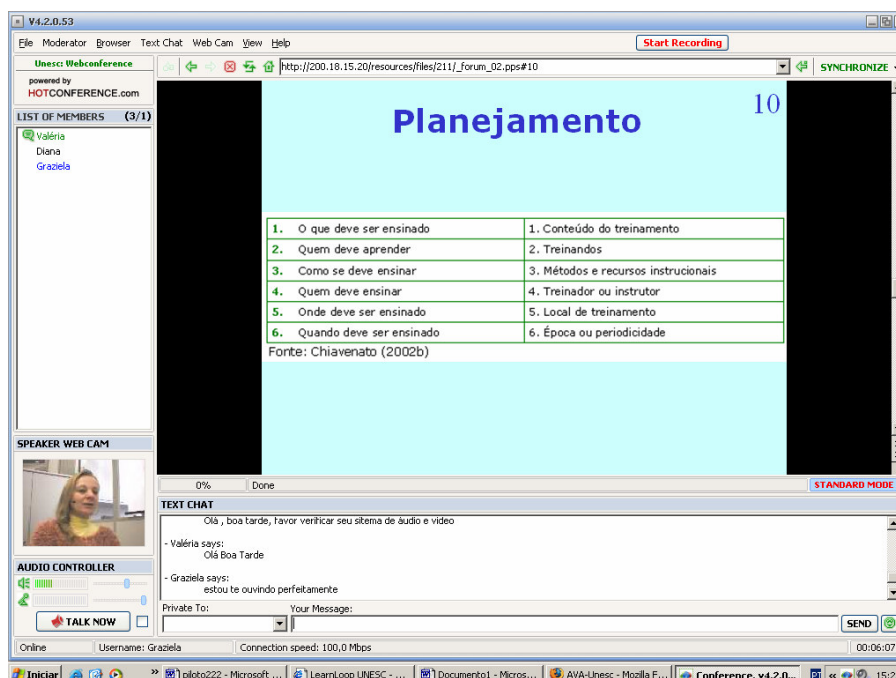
V4.2.0.53

File Moderator Browser Text Chat Web Cam View Help

Start Recording

Unesc: Webconference
powered by
HOTCONFERENCE.com

http://200.18.15.20/resources/files/211/_forum_02.pps#10

SYNCHRONIZE

LIST OF MEMBERS (3/1)

Valéria
Diana
Graziela

Planejamento

10

| 1. O que deve ser ensinado | 1. Conteúdo do treinamento |
|---|---|
| 2. Quem deve aprender | 2. Treinandos |
| 3. Como se deve ensinar | 3. Métodos e recursos instrucionais |
| 4. Quem deve ensinar | 4. Treinador ou instrutor |
| 5. Onde deve ser ensinado | 5. Local de treinamento |
| 6. Quando deve ser ensinado | 6. Época ou periodicidade |

Fonte: Chiavenato (2002b)

SPEAKER WEB CAM

0% Done

STANDARD MODE

TEXT CHAT

Olá , boa tarde, favor verificar seu sitema de áudio e vídeo

- Valéria says:
Olá Boa Tarde

- Graziela says:
estou te ouvindo perfeitamente

AUDIO CONTROLLER

TALK NOW

Private To:

Your Message:

SEND

Online Username: Graziela Connection speed: 100,0 Mbps 00:06:07

Iniciar piloto222 - Microsoft ... LearnLoop UNESC - ... Documento1 - Micros... AVA-Unesc - Mozilla F... Conference. v4.2.0... 15:2